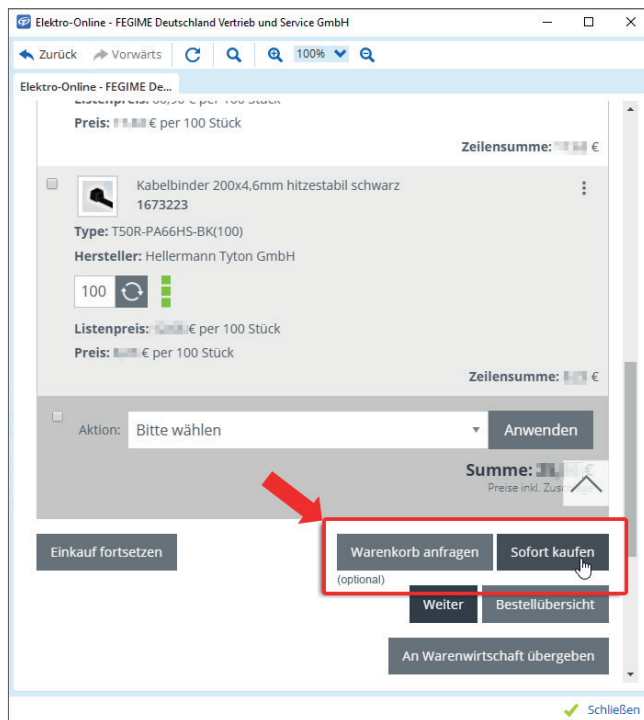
Elektro-Online - FEGIME Deutschland Vertrieb und Service GmbH

Zurück Vorwärts 100%

Elektro-Online - FEGIME De...

Listenpreis: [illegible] € per 100 Stück

Preis: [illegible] € per 100 Stück

Zeilensumme: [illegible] €

Kabelbinder 200x4,6mm hitzestabil schwarz
1673223

Type: T50R-PA66HS-BK(100)

Hersteller: Hellermann Tyton GmbH

100

Listenpreis: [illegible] € per 100 Stück

Preis: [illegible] € per 100 Stück

Zeilensumme: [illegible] €

Aktion: Bitte wählen Anwenden

Summe: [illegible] €
Preise inkl. Zus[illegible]

Einkauf fortsetzen

Warenkorb anfragen Sofort kaufen
(optional)

Weiter Bestellübersicht

An Warenwirtschaft übergeben

Schließen